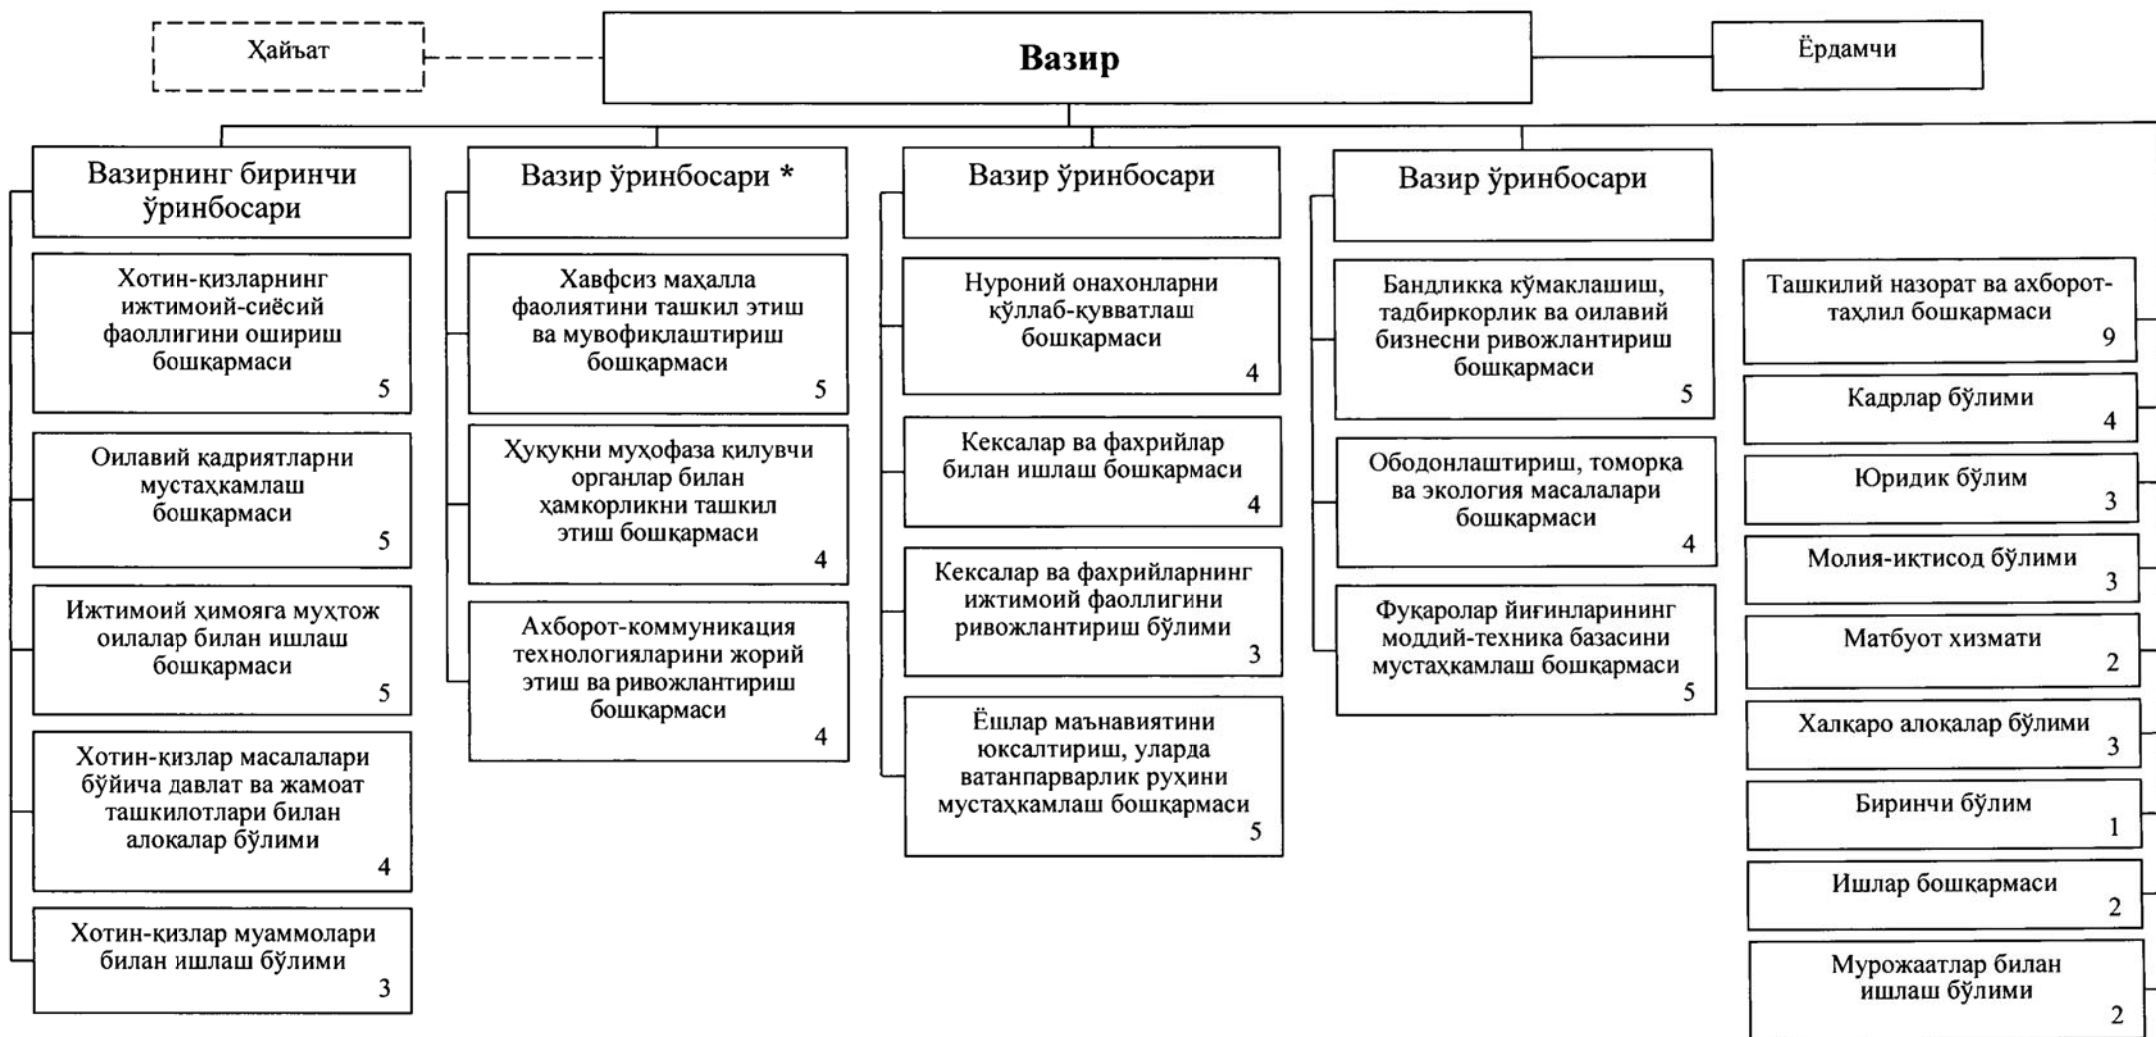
Ҳайъат

Вазир

Ёрдамчи

Вазирнинг биринчи ўринбосари

Хотин-қизларнинг ижтимоий-сиёсий фаоллигини ошириш бошқармаси 5

Оилавий қадриятларни мустаҳкамлаш бошқармаси 5

Ижтимоий ҳимояга муҳтож оилалар билан ишлаш бошқармаси 5

Хотин-қизлар масалалари бўйича давлат ва жамоат ташкилотлари билан алоқалар бўлими 4

Хотин-қизлар муаммолари билан ишлаш бўлими 3

Вазир ўринбосари *

Хавфсиз маҳалла фаолиятини ташкил этиш ва мувофиқлаштириш бошқармаси 5

Ҳуқуқни муҳофаза қилувчи органлар билан ҳамкорликни ташкил этиш бошқармаси 4

Ахборот-коммуникация технологияларини жорий этиш ва ривожлантириш бошқармаси 4

Вазир ўринбосари

Нуроний онахонларни қўллаб-қувватлаш бошқармаси 4

Кексалар ва фахрийлар билан ишлаш бошқармаси 4

Кексалар ва фахрийларнинг ижтимоий фаоллигини ривожлантириш бўлими 3

Ёшлар маънавиятини юксалтириш, уларда ватанпарварлик руҳини мустаҳкамлаш бошқармаси 5

Вазир ўринбосари

Бандликка кўмаклашиш, тадбиркорлик ва оилавий бизнесни ривожлантириш бошқармаси 5

Ободонлаштириш, томорқа ва экология масалалари бошқармаси 4

Фуқаролар йиғинларининг моддий-техника базасини мустаҳкамлаш бошқармаси 5

Ташкилий назорат ва ахборот-таҳлил бошқармаси 9

Кадрлар бўлими 4

Юридик бўлим 3

Молия-иқтисод бўлими 3

Матбуот хизмати 2

Халқаро алоқалар бўлими 3

Биринчи бўлим 1

Ишлар бошқармаси 2

Мурожаатлар билан ишлаш бўлими 2